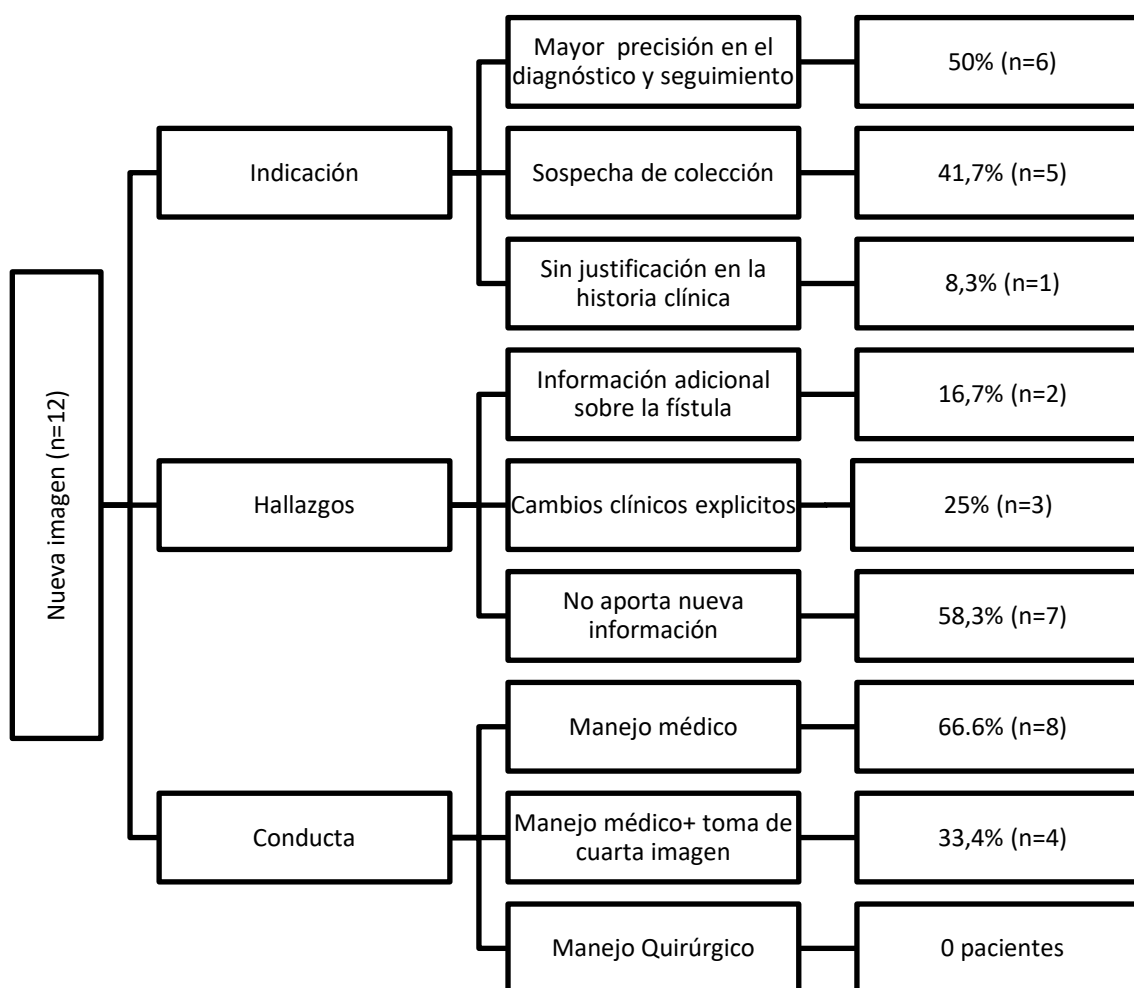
Nueva imagen (n=12)

Indicación

Mayor precisión en el diagnóstico y seguimiento

50% (n=6)

Sospecha de colección

41,7% (n=5)

Sin justificación en la historia clínica

8,3% (n=1)

Hallazgos

Información adicional sobre la fístula

16,7% (n=2)

Cambios clínicos explicitos

25% (n=3)

No aporta nueva información

58,3% (n=7)

Conducta

Manejo médico

66.6% (n=8)

Manejo médico+ toma de cuarta imagen

33,4% (n=4)

Manejo Quirúrgico

0 pacientes